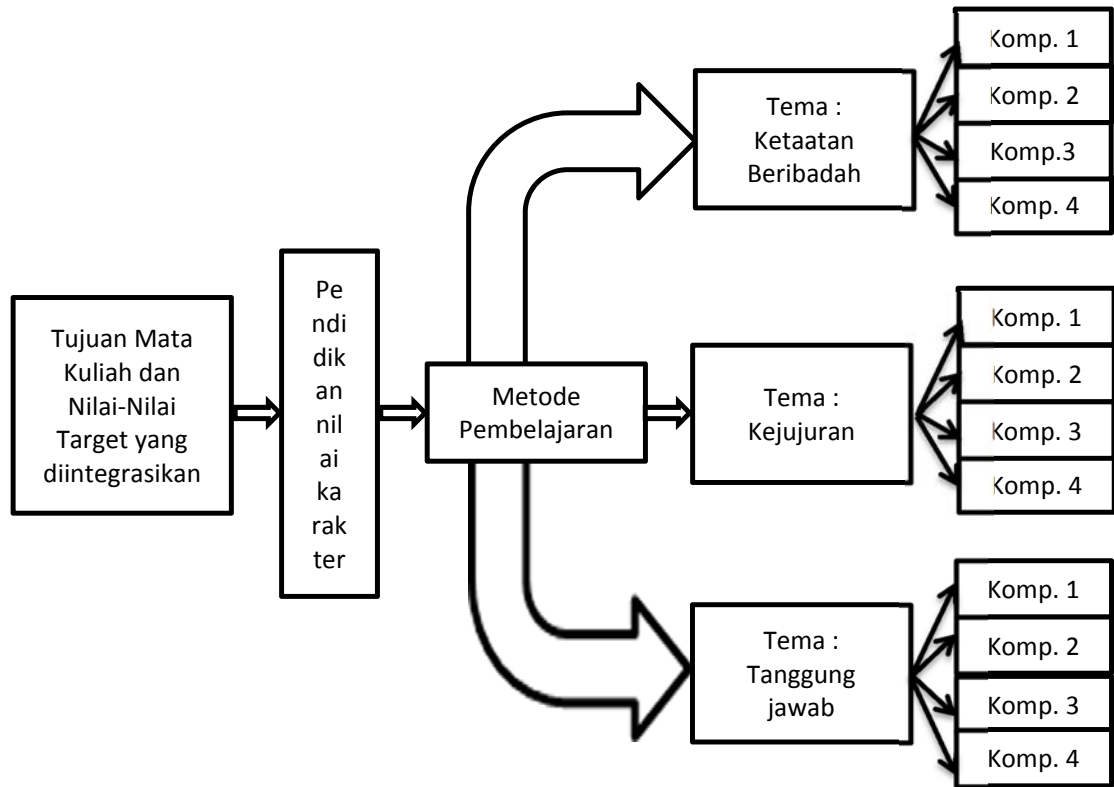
Tujuan Mata Kuliah dan Nilai-Nilai Target yang diintegrasikan

Pe
ndi
dik
an
nil
ai
ka
rak
ter

Metode Pembelajaran

Tema : Ketaatan Beribadah

Komp. 1
Komp. 2
Komp.3
Komp. 4

Tema : Kejujuran

Komp. 1
Komp. 2
Komp. 3
Komp. 4

Tema : Tanggung jawab

Komp. 1
Komp. 2
Komp. 3
Komp. 4